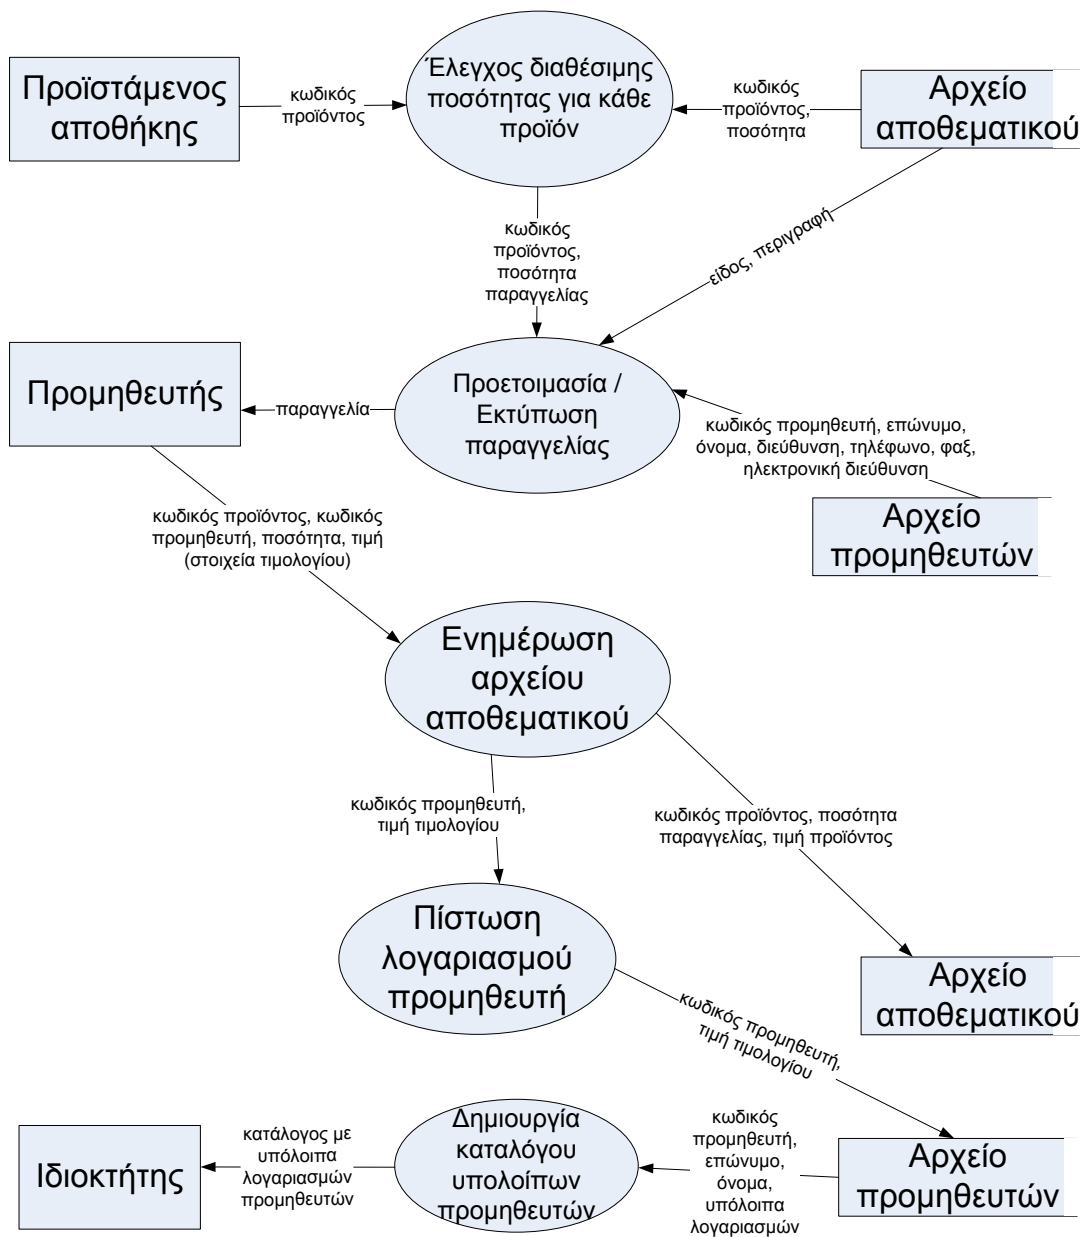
Προϊστάμενος αποθήκης

κωδικός προϊόντος

Έλεγχος διαθέσιμης ποσότητας για κάθε προϊόν

κωδικός προϊόντος, ποσότητα

Αρχείο αποθεματικού

κωδικός προϊόντος, ποσότητα παραγγελίας

είδος, περιγραφή

Προμηθευτής

παραγγελία

Προετοιμασία / Εκτύπωση παραγγελίας

κωδικός προμηθευτή, επώνυμο, όνομα, διεύθυνση, τηλέφωνο, φαξ, ηλεκτρονική διεύθυνση

Αρχείο προμηθευτών

κωδικός προϊόντος, κωδικός προμηθευτή, ποσότητα, τιμή (στοιχεία τιμολογίου)

Ενημέρωση αρχείου αποθεματικού

κωδικός προμηθευτή, τιμή τιμολογίου

κωδικός προϊόντος, ποσότητα παραγγελίας, τιμή προϊόντος

Πίστωση λογαριασμού προμηθευτή

Αρχείο αποθεματικού

κωδικός προμηθευτή, τιμή τιμολογίου

Ιδιοκτήτης

κατάλογος με υπόλοιπα λογαριασμών προμηθευτών

Δημιουργία καταλόγου υπολοίπων προμηθευτών

κωδικός προμηθευτή, επώνυμο, όνομα, υπόλοιπα λογαριασμών

Αρχείο προμηθευτών